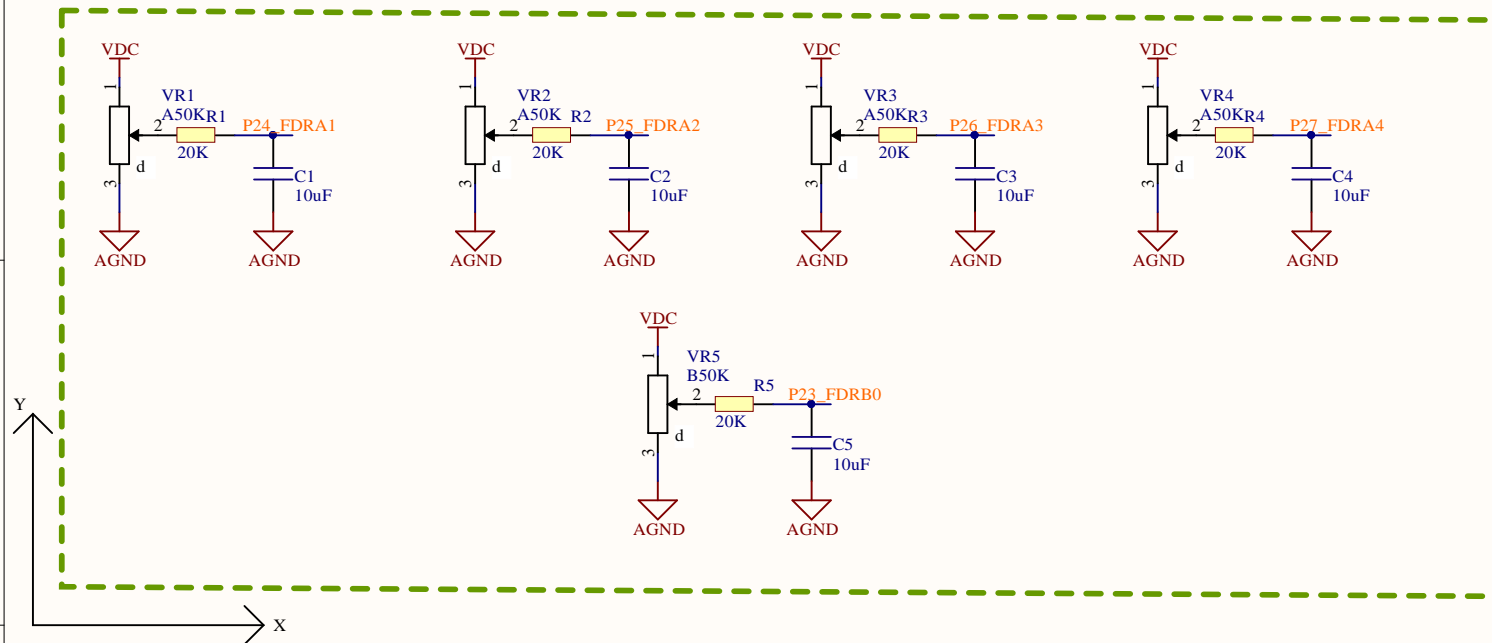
VDC
1
VR1
A50K
R1
2
P24_FDRA1
20K
d
3
C1
10uF
AGND
AGND

VDC
1
VR2
A50K
R2
2
P25_FDRA2
20K
d
3
C2
10uF
AGND
AGND

VDC
1
VR3
A50K
R3
2
P26_FDRA3
20K
d
3
C3
10uF
AGND
AGND

VDC
1
VR4
A50K
R4
2
P27_FDRA4
20K
d
3
C4
10uF
AGND
AGND

VDC
1
VR5
B50K
R5
2
P23_FDRB0
20K
d
3
C5
10uF
AGND
AGND

Y
X